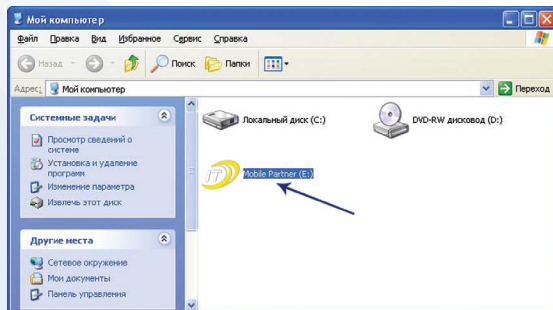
Мой компьютер

Файл Правка Вид Избранное Сервис Справка

Назад Поиск Папки

Адрес: Мой компьютер

Переход

Системные задачи

Просмотр сведений о системе

Установка и удаление программ

Изменение параметра

Извлечь этот диск

Другие места

Сетевое окружение

Мои документы

Панель управления

Локальный диск (C:)

DVD-RW дисковод (D:)

Mobile Partner (E:)